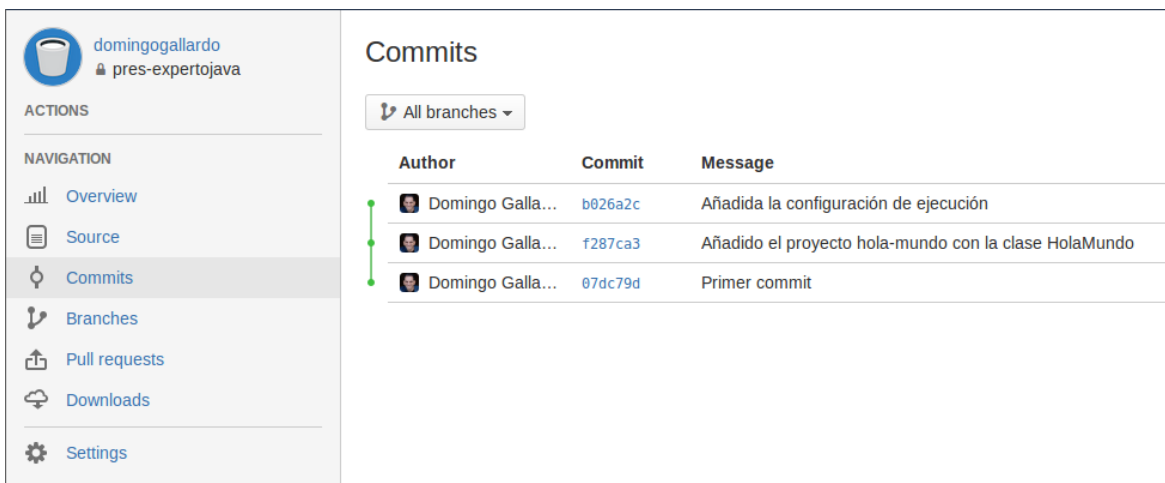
domingogallardo
pres-expertojava

ACTIONS

NAVIGATION

Overview

Source

Commits

Branches

Pull requests

Downloads

Settings

Commits

All branches

| Author | Commit | Message |
|---|---|---|
| Domingo Galla... | b026a2c | Añadida la configuración de ejecución |
| Domingo Galla... | f287ca3 | Añadido el proyecto hola-mundo con la clase HolaMundo |
| Domingo Galla... | 07dc79d | Primer commit |